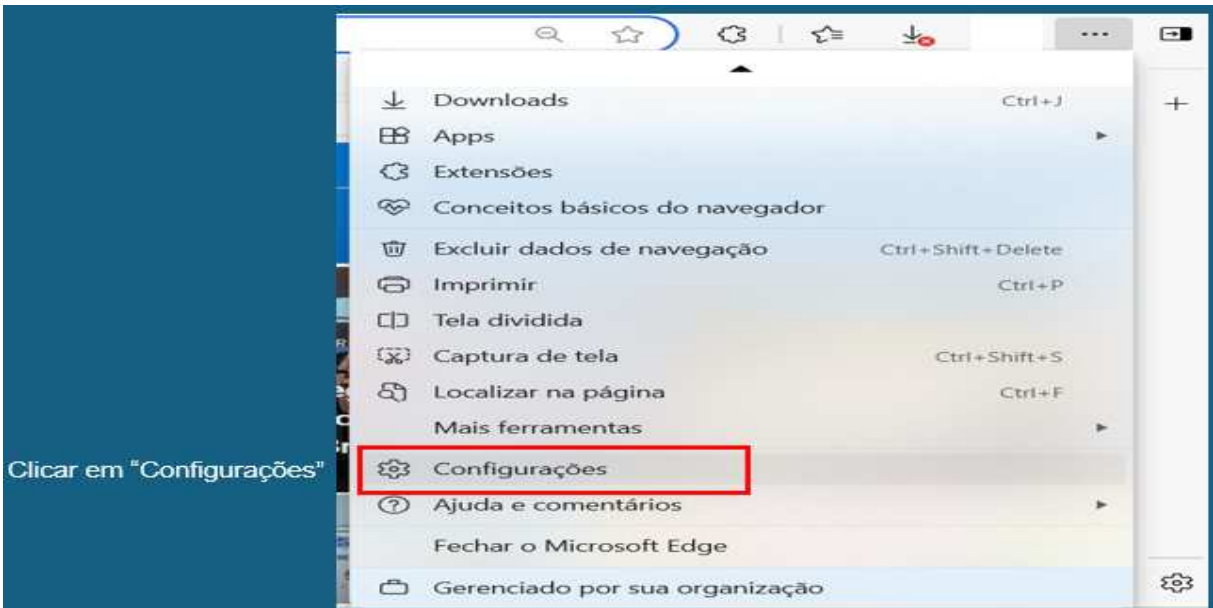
Clicar em "Configurações"

...

Downloads Ctrl+J
Apps
Extensões
Conceitos básicos do navegador
Excluir dados de navegação Ctrl+Shift+Delete
Imprimir Ctrl+P
Tela dividida
Captura de tela Ctrl+Shift+S
Localizar na página Ctrl+F
Mais ferramentas
Configurações
Ajuda e comentários
Fechar o Microsoft Edge
Gerenciado por sua organização